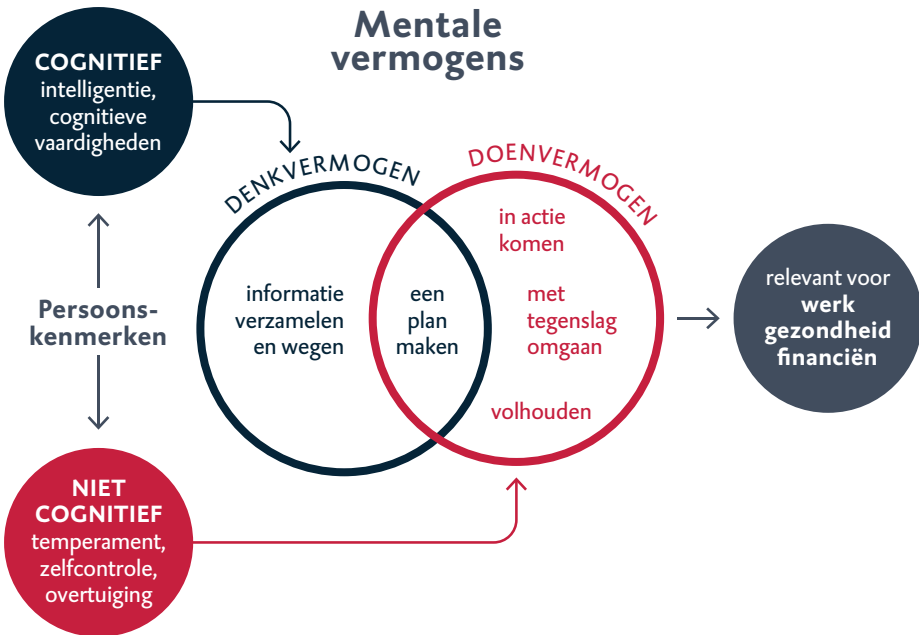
Mentale vermogens

COGNITIEF
intelligentie, cognitieve vaardigheden

Persoonskenmerken

NIET COGNITIEF
temperament, zelfcontrole, overtuiging

DENKVERMOGEN

informatie verzamelen en wegen

een plan maken

DOENVERMOGEN

in actie komen

met tegenslag omgaan

volhouden

relevant voor
werk
gezondheid
financiën